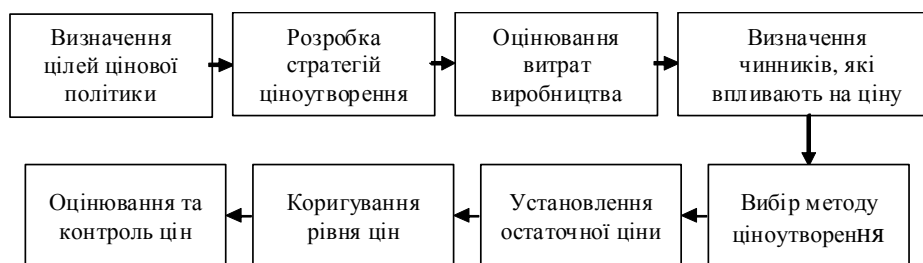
Визначення цілей цінової політики

Розробка стратегій ціноутворення

Оцінювання витрат виробництва

Визначення чинників, які впливають на ціну

Вибір методу ціноутворення

Установлення остаточної ціни

Коригування рівня цін

Оцінювання та контроль цін